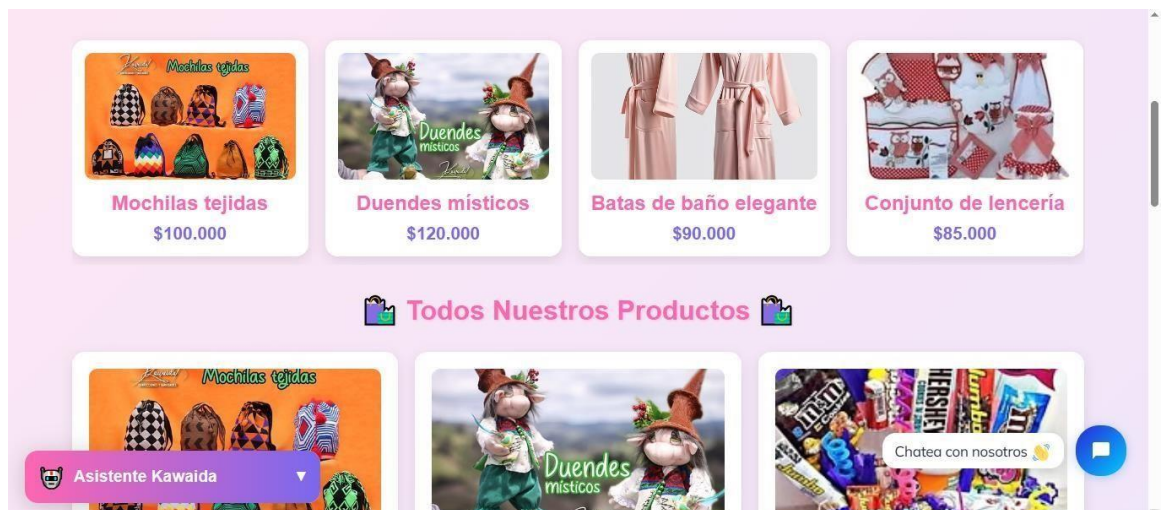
Mochilas tejidas

Duendes místicos

Mochilas tejidas
$100.000

Duendes místicos
$120.000

Batas de baño elegante
$90.000

Conjunto de lencería
$85.000

🛍️ Todos Nuestros Productos 🛍️

Mochilas tejidas

Duendes místicos

HERSHEY'S

Chatea con nosotros 👋

Asistente Kawaida ▼